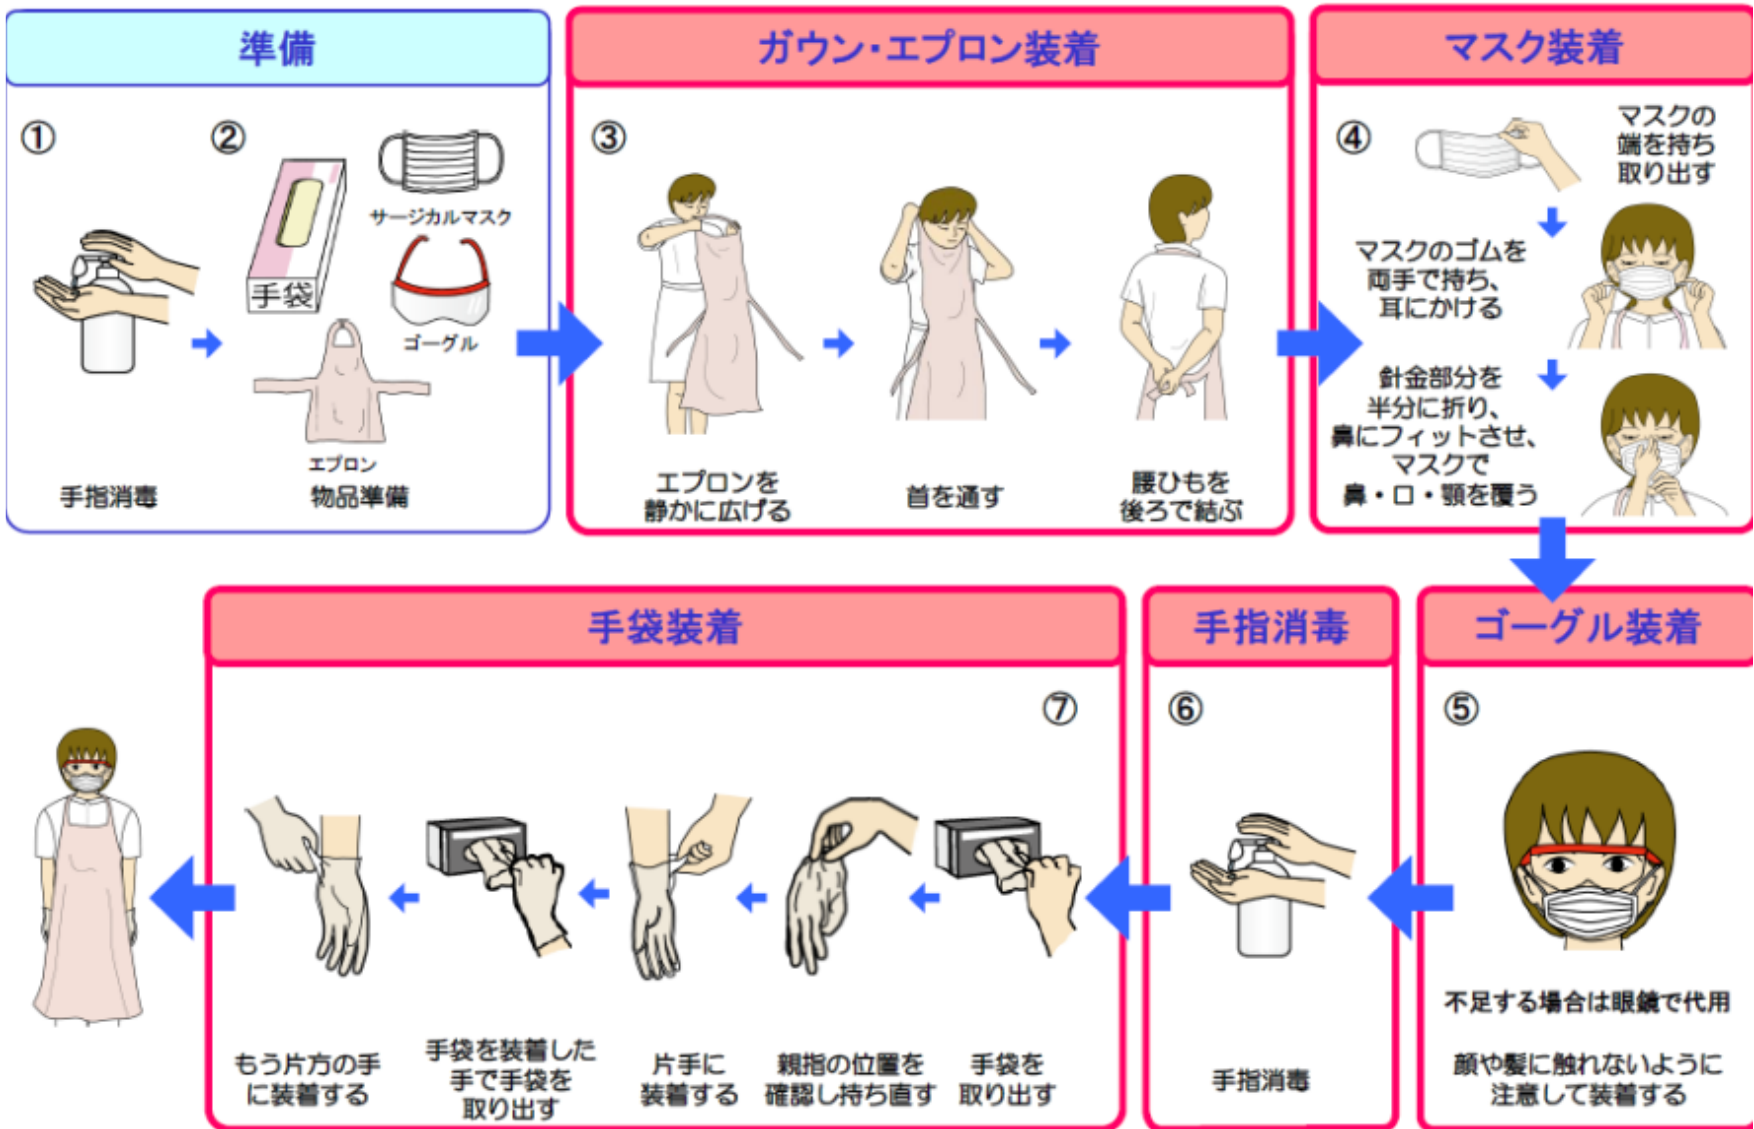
準備

①

手指消毒

②

手袋

サージカルマスク

ゴーグル

エプロン

物品準備

ガウン・エプロン装着

③

エプロンを静かに広げる

首を通す

腰ひもを後ろで結ぶ

マスク装着

④

マスクの端を持ち取り出す

マスクのゴムを両手で持ち、耳にかける

針金部分を半分に折り、鼻にフィットさせ、マスクで鼻・口・顎を覆う

ゴーグル装着

⑤

不足する場合は眼鏡で代用

顔や髪に触れないように注意して装着する

手指消毒

⑥

手指消毒

手袋装着

⑦

手袋を取り出す

親指の位置を確認し持ち直す

片手に装着する

手袋を装着した手で手袋を取り出す

もう片方の手に装着する